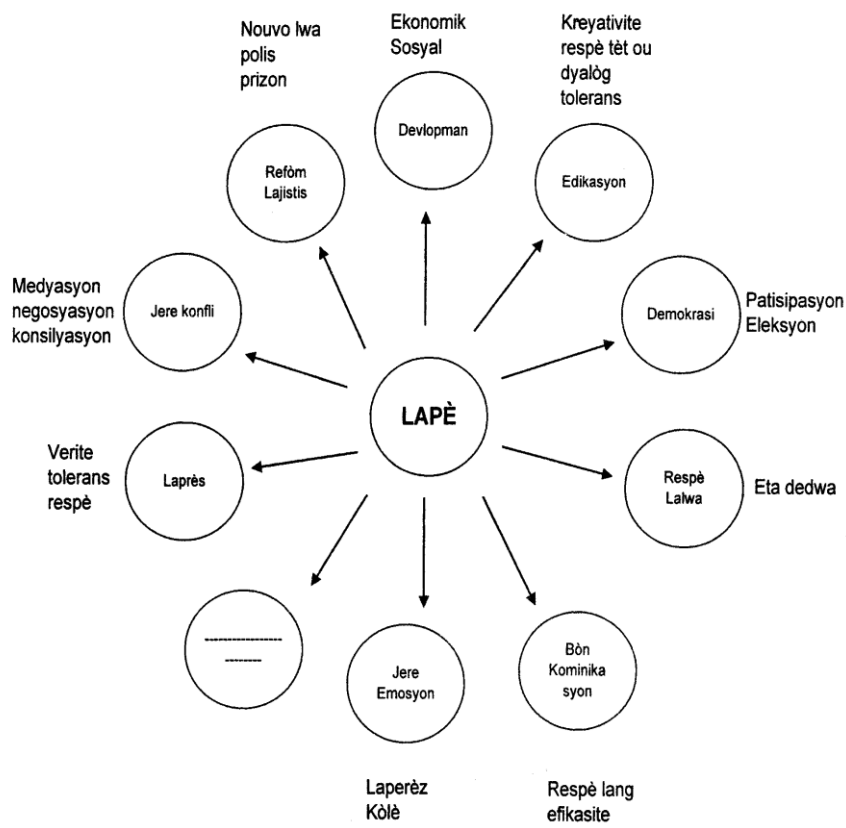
Nouvo lwa
polis
prizon

Ekonomik
Sosyal

Kreyativite
respè tèt ou
dyalòg
tolerans

Refòm
Lajistis

Devlopman

Edikasyon

Medyasyon
negosyasyon
konsilyasyon

Jere konfli

Demokrasi

Patisipasyon
Eleksyon

LAPÈ

Verite
tolerans
respè

Laprès

Respè
Lalwa

Eta dedwa

---------------
-------

Jere
Emosyon

Bòn
Kominika
syon

Laperèz
Kòlè

Respè lang
efikasite